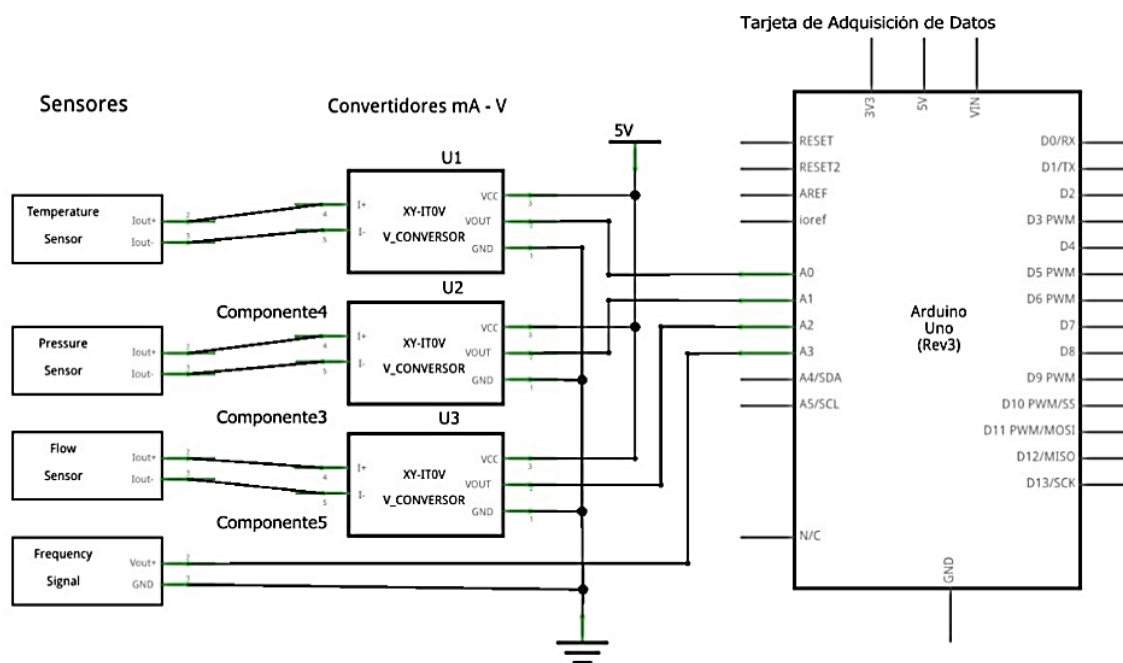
Tarjeta de Adquisición de Datos

Sensores

Convertidores mA - V

5V

3V3
5V
VIN

RESET
RESET2
AREF
ioref
A0
A1
A2
A3
A4/SDA
A5/SCL
N/C

D0/RX
D1/TX
D2
D3 PWM
D4
D5 PWM
D6 PWM
D7
D8
D9 PWM
D10 PWM/SS
D11 PWM/MOSI
D12/MISO
D13/SCK

Arduino
Uno
(Rev3)

GND

U1
Temperature
Sensor
Iout+
Iout-
I+
I-
XY-IT0V
V_CONVERSOR
VCC
VOUT
GND

Componente4
U2
Pressure
Sensor
Iout+
Iout-
I+
I-
XY-IT0V
V_CONVERSOR
VCC
VOUT
GND

Componente3
U3
Flow
Sensor
Iout+
Iout-
I+
I-
XY-IT0V
V_CONVERSOR
VCC
VOUT
GND

Componente5

Frequency
Signal
Vout+
GND